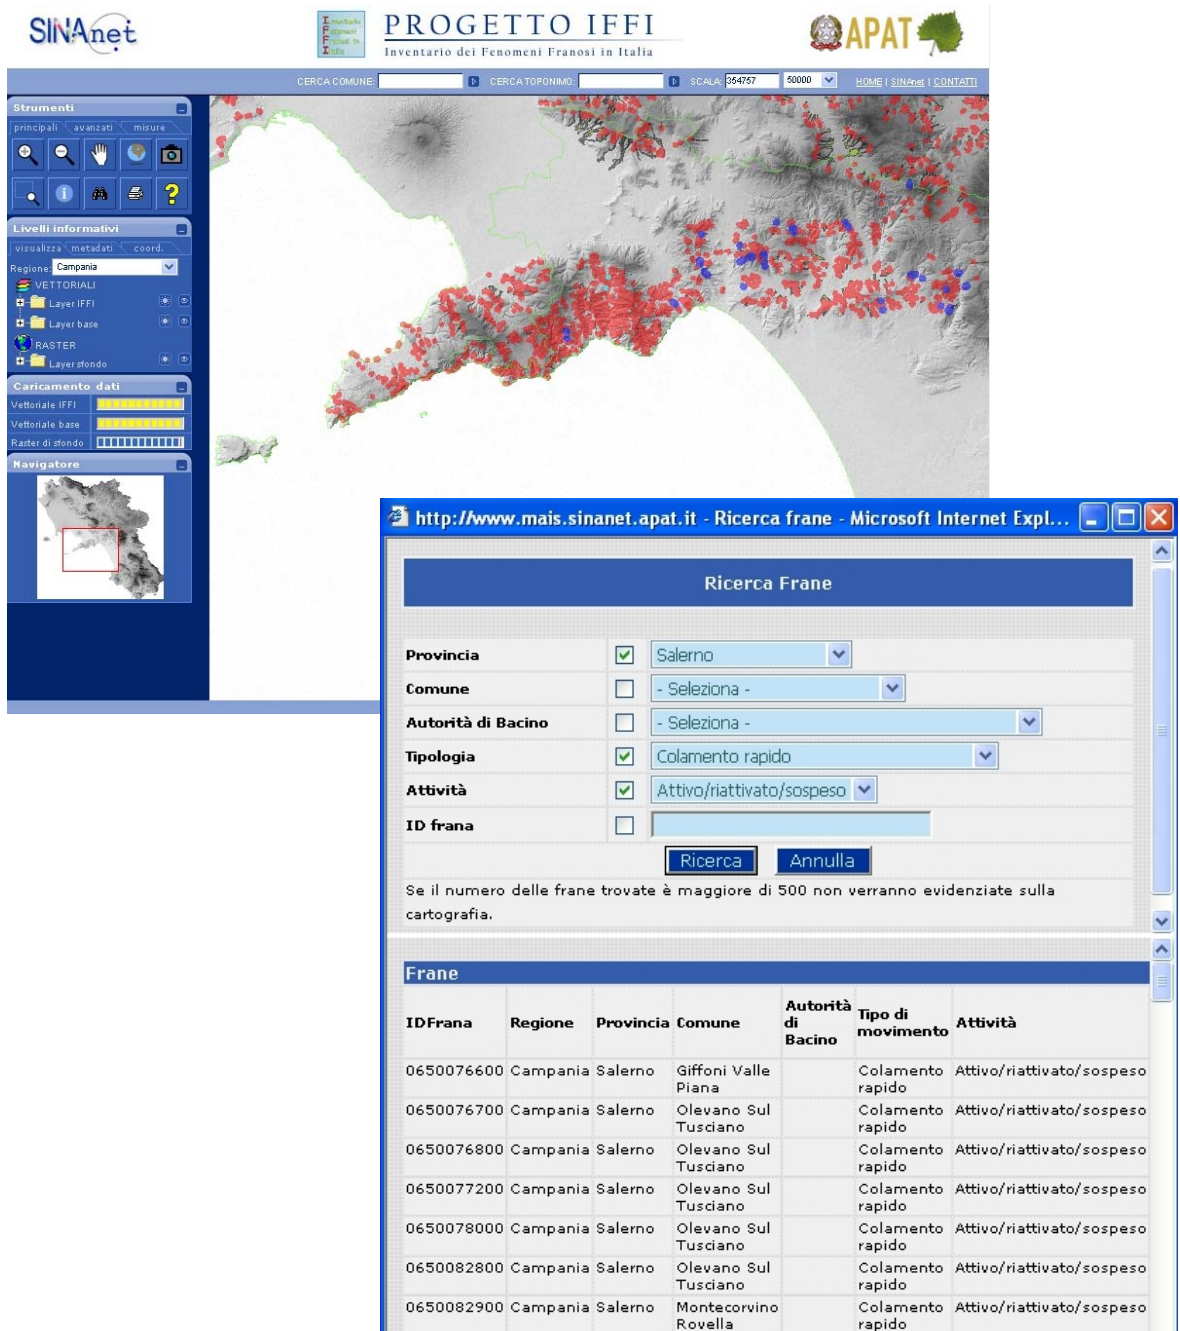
SINAnet

PROGETTO IFFI
Inventario dei Fenomeni Franosi in Italia

APAT

CERCA COMUNE: CERCA TOPONIMO: SCALA: 354757 50000 HOME | SINAnet | CONTATTI

Strumenti
principali avanzati misure

Livelli informativi
visualizza metadati coord.
Regione: Campania
VETTORIALI
Layer IFFI
Layer base
RASTER
Layer sfondo

Caricamento dati
Vettoriale IFFI
Vettoriale base
Raster di sfondo

Navigatore

http://www.mais.sinanet.apat.it - Ricerca frane - Microsoft Internet Expl...

Ricerca Frane

| | | |
|---|---|---|
| Provincia | ☑ | Salerno |
| Comune | ☐ | - Seleziona - |
| Autorità di Bacino | ☐ | - Seleziona - |
| Tipologia | ☑ | Colamento rapido |
| Attività | ☑ | Attivo/riattivato/sospeso |
| ID frana | ☐ | |

Ricerca Annulla

Se il numero delle frane trovate è maggiore di 500 non verranno evidenziate sulla cartografia.

Frane

| IDFrana | Regione | Provincia | Comune | Autorità di Bacino | Tipo di movimento | Attività |
|---|---|---|---|---|---|---|
| 0650076600 | Campania | Salerno | Giffoni Valle Piana | | Colamento rapido | Attivo/riattivato/sospeso |
| 0650076700 | Campania | Salerno | Olevano Sul Tusciano | | Colamento rapido | Attivo/riattivato/sospeso |
| 0650076800 | Campania | Salerno | Olevano Sul Tusciano | | Colamento rapido | Attivo/riattivato/sospeso |
| 0650077200 | Campania | Salerno | Olevano Sul Tusciano | | Colamento rapido | Attivo/riattivato/sospeso |
| 0650078000 | Campania | Salerno | Olevano Sul Tusciano | | Colamento rapido | Attivo/riattivato/sospeso |
| 0650082800 | Campania | Salerno | Olevano Sul Tusciano | | Colamento rapido | Attivo/riattivato/sospeso |
| 0650082900 | Campania | Salerno | Montecorvino Rovella | | Colamento rapido | Attivo/riattivato/sospeso |